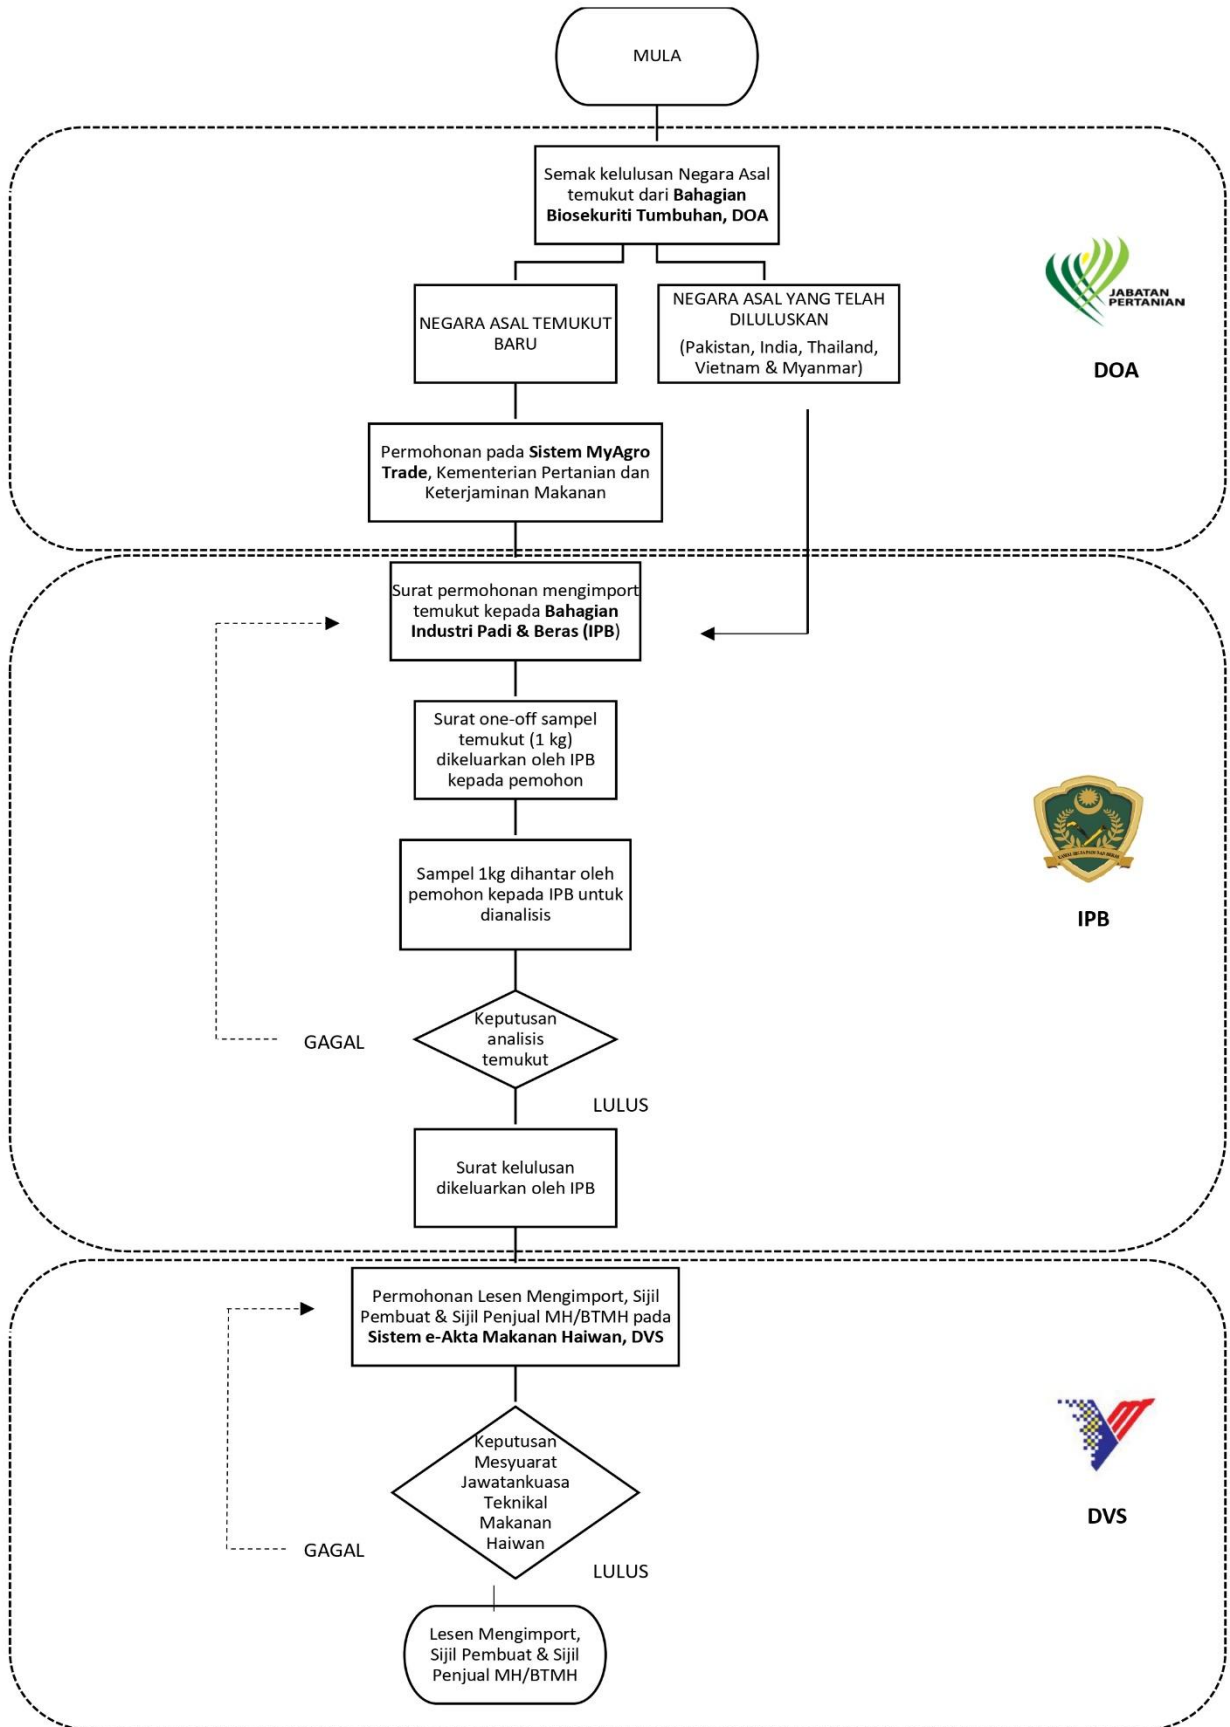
MULA

Semak kelulusan Negara Asal temukut dari **Bahagian Biosekuriti Tumbuhan, DOA**

NEGARA ASAL TEMUKUT BARU

NEGARA ASAL YANG TELAH DILULUSKAN
(Pakistan, India, Thailand, Vietnam & Myanmar)

JABATAN PERTANIAN

DOA

Permohonan pada **Sistem MyAgro Trade**, Kementerian Pertanian dan Keterjaminan Makanan

Surat permohonan mengimport temukut kepada **Bahagian Industri Padi & Beras (IPB)**

Surat one-off sampel temukut (1 kg) dikeluarkan oleh IPB kepada pemohon

IPB

Sampel 1kg dihantar oleh pemohon kepada IPB untuk dianalisis

GAGAL

Keputusan analisis temukut

LULUS

Surat kelulusan dikeluarkan oleh IPB

Permohonan Lesen Mengimport, Sijil Pembuat & Sijil Penjual MH/BTMH pada **Sistem e-Akta Makanan Haiwan, DVS**

Keputusan Mesyuarat Jawatankuasa Teknikal Makanan Haiwan

DVS

GAGAL

LULUS

Lesen Mengimport, Sijil Pembuat & Sijil Penjual MH/BTMH